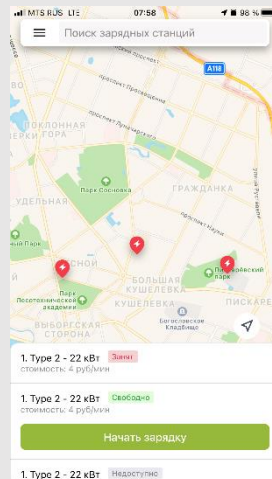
MTS RUS LTE 07:58 98 %

Поиск зарядных станций

A118

ПОКЛОННАЯ ГОРА

проспект Луначарского

Парк Сосновка

ГРАЖДАНКА

УДЕЛЬНАЯ

ЛЕСНОЙ

БОЛЬШАЯ КУШЕЛЕВКА

Политехнический парк

Парк Лесотехнической академии

КУШЕЛЕВКА

ВЫБОРГСКАЯ СТОРОНА

Богословское кладбище

ПИСКАРЁ

1. Type 2 - 22 кВт Занят
стоимость: 4 руб/мин

1. Type 2 - 22 кВт Свободно
стоимость: 4 руб/мин

Начать зарядку

1. Type 2 - 22 кВт Недоступно